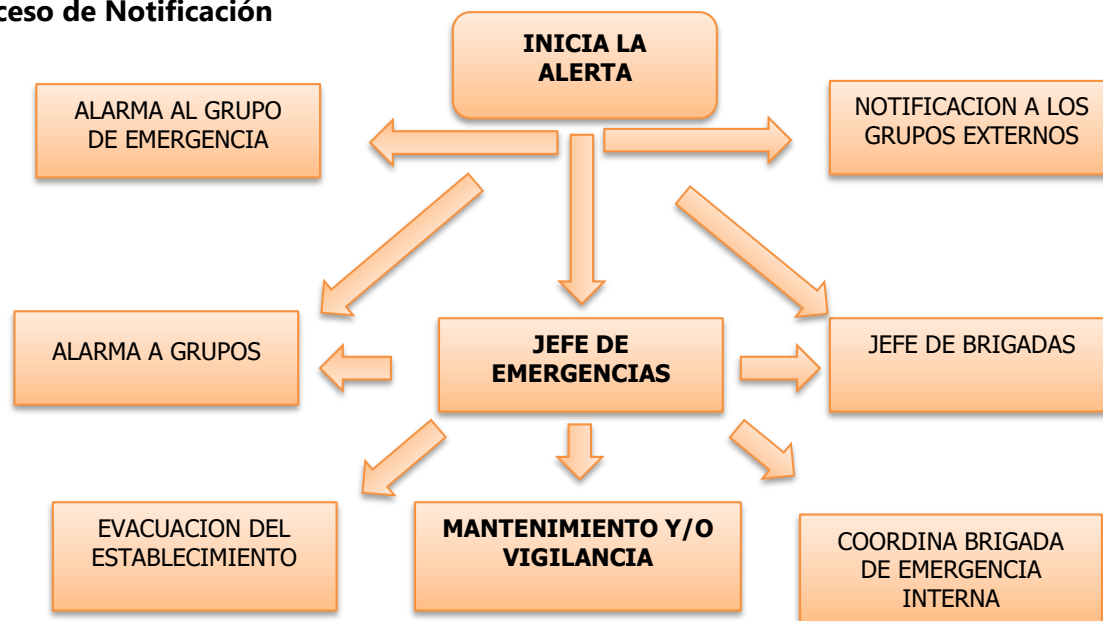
ceso de Notificación

INICIA LA ALERTA

ALARMA AL GRUPO DE EMERGENCIA

NOTIFICACION A LOS GRUPOS EXTERNOS

ALARMA A GRUPOS

JEFE DE EMERGENCIAS

JEFE DE BRIGADAS

EVACUACION DEL ESTABLECIMIENTO

MANTENIMIENTO Y/O VIGILANCIA

COORDINA BRIGADA DE EMERGENCIA INTERNA